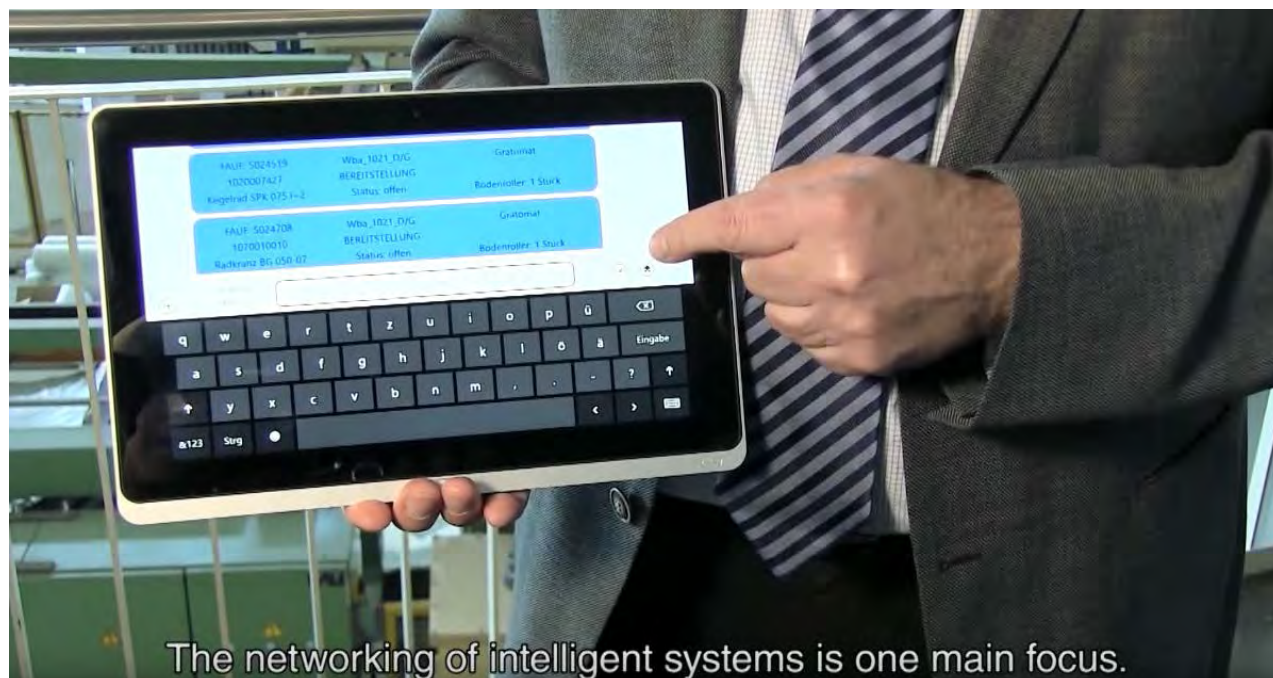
FAUF: 5024519
1020007427
Kegelrad SPK 075 i=2

Wbx_1021_D/G
BEREITSTELLUNG
Status: offen

Gratomat
Bodenroller: 1 Stück

FAUF: 5024708
1070010010
Radkranz BG 050 07

Wbx_1021_D/G
BEREITSTELLUNG
Status: offen

Gratomat
Bodenroller: 1 Stück

q w e r t z u i o p ü
a s d f g h j k l ö ä Eingabe
y x c v b n m , . - ?
a123 Strg

The networking of intelligent systems is one main focus.